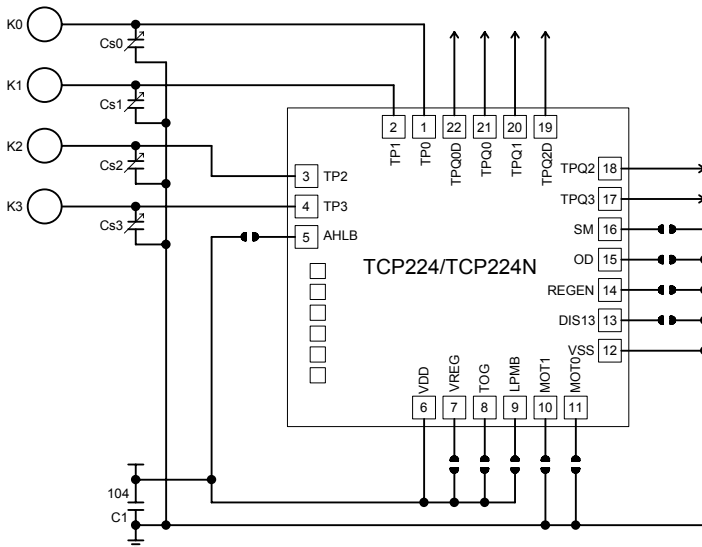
K0
Cs0
K1
Cs1
K2
Cs2
K3
Cs3
104
C1

2 TP1
1 TP0
22 TPQ0D
21 TPQ0
20 TPQ1
19 TPQ2D

3 TP2
4 TP3
5 AHLB

TCP224/TCP224N

TPQ2 18
TPQ3 17
SM 16
OD 15
REGEN 14
DIS13 13
VSS 12

VDD 6
VREG 7
TOG 8
LPMB 9
MOT1 10
MOT0 11